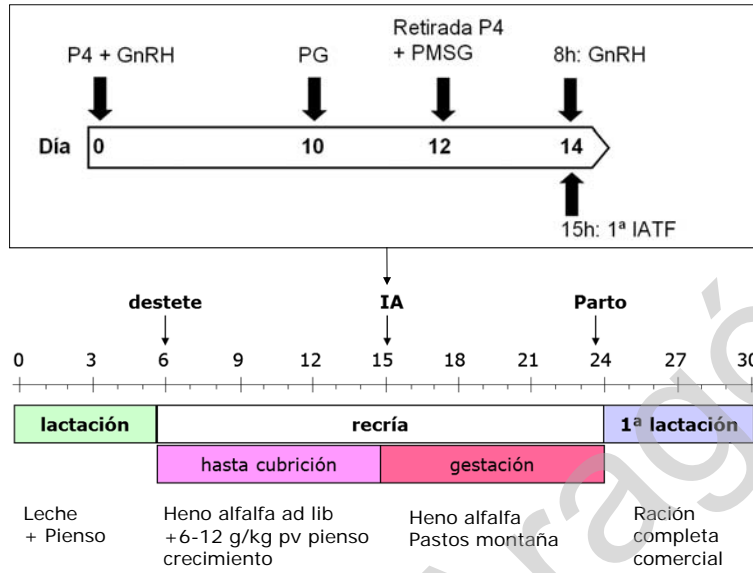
P4 + GnRH

PG

Retirada P4 + PMSG

8h: GnRH

Día 0 10 12 14

15h: 1ª IATF

destete

IA

Parto

0 3 6 9 12 15 18 21 24 27 30

lactación

recría

1ª lactación

hasta cubrición

gestación

Leche + Pienso

Heno alfalfa ad lib +6-12 g/kg pv pienso crecimiento

Heno alfalfa Pastos montaña

Ración completa comercial

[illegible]ragó